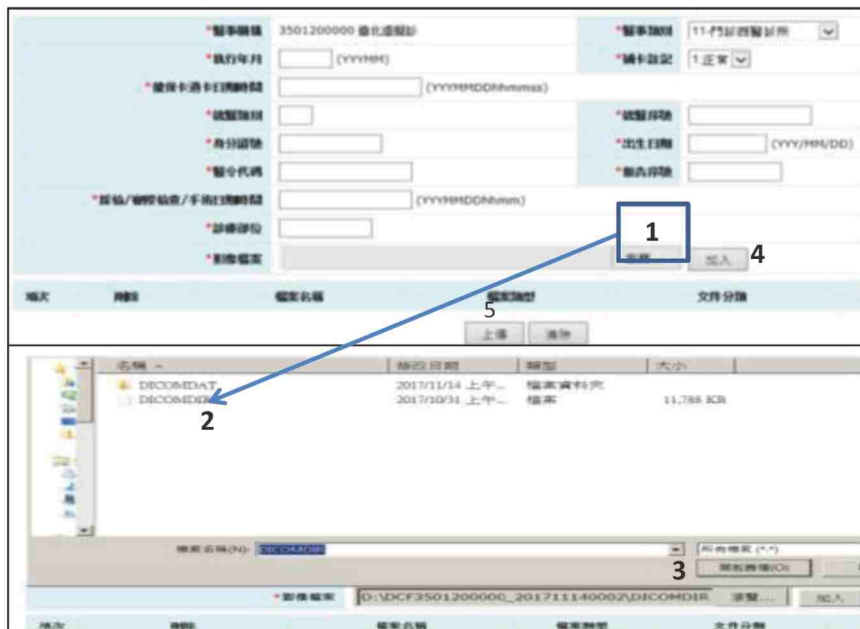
*醫事機構 3501200000 臺北遠距診

*醫事類別 11-門診西醫診所

*執行年月 (YYYMM)

*補卡註記 1.正常

*健保卡過卡日期時間 (YYYMMDDhhmmss)

*就醫類別

*就醫序號

*身分證號

*出生日期 (YYY/MM/DD)

*醫令代碼

*醫令序號

*採檢/實際檢查/手術日期時間 (YYYMMDDhhmm)

*診療部位

*影像檔案

瀏覽

加入 4

1

項次

歸類

檔案名稱

檔案類型

文件分類

5

上傳 清除

名稱

修改日期

類型

大小

DICOMDAT 2017/11/14 上午... 檔案資料夾

DICOMDIR 2017/10/31 上午... 檔案 11,788 KB

2

檔案名稱(N): DICOMDIR

所有檔案 (*.*)

3

開啟舊檔(O)

*影像檔案 D:\DCF3501200000_201711140002\DICOMDIR 瀏覽... 加入

項次

歸類

檔案名稱

檔案類型

文件分類